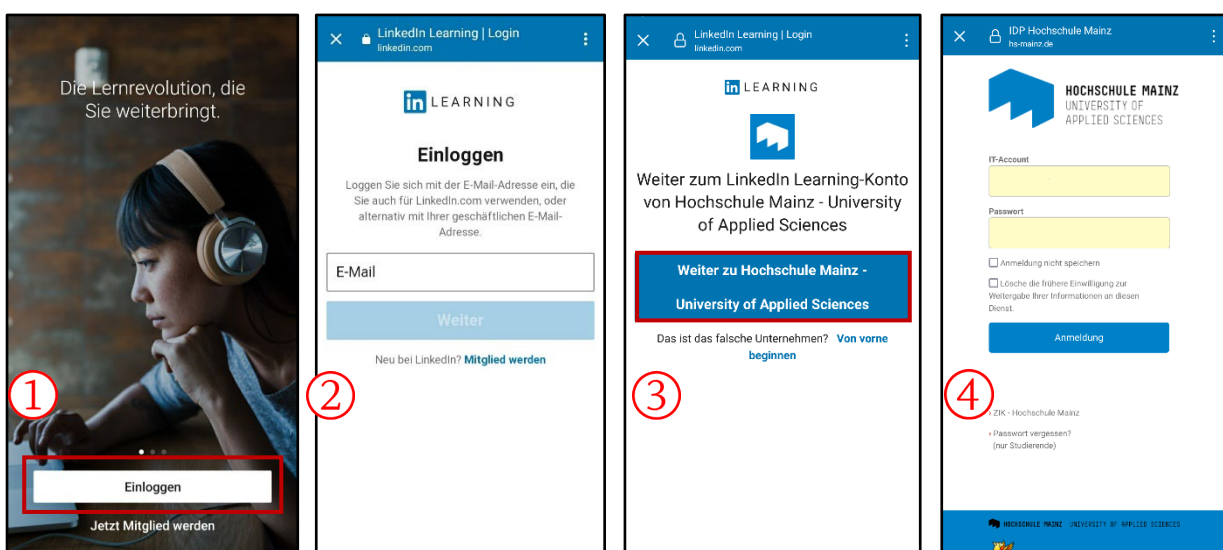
Die Lernrevolution, die Sie weiterbringt.

①

Einloggen

Jetzt Mitglied werden

LinkedIn Learning | Login
linkedin.com

in LEARNING

Einloggen

Loggen Sie sich mit der E-Mail-Adresse ein, die Sie auch für LinkedIn.com verwenden, oder alternativ mit Ihrer geschäftlichen E-Mail-Adresse.

E-Mail

Weiter

Neu bei LinkedIn? Mitglied werden

②

LinkedIn Learning | Login
linkedin.com

in LEARNING

Weiter zum LinkedIn Learning-Konto von Hochschule Mainz - University of Applied Sciences

Weiter zu Hochschule Mainz - University of Applied Sciences

Das ist das falsche Unternehmen? Von vorne beginnen

③

IDP Hochschule Mainz
hs-mainz.de

HOCHSCHULE MAINZ
UNIVERSITY OF APPLIED SCIENCES

IT-Account

Passwort

Anmeldung nicht speichern

Lösche die frühere Einwilligung zur Weitergabe Ihrer Informationen an diesen Dienst.

Anmeldung

④

› ZIK - Hochschule Mainz

› Passwort vergessen? (nur Studierende)

HOCHSCHULE MAINZ UNIVERSITY OF APPLIED SCIENCES